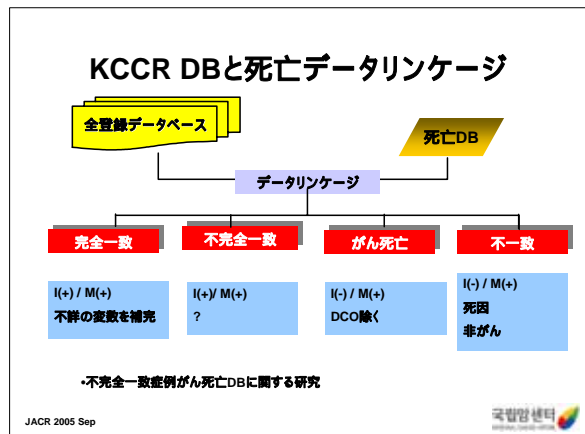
KCCR DBと死亡データリンケージ

全登録データベース

死亡DB

データリンケージ

完全一致

不完全一致

がん死亡

不一致

I(+) / M(+)
不詳の変数を補完

I(+)/ M(+)
?

I(-) / M(+)
DCO除く

I(-) / M(+)
死因
非がん

•不完全一致症例がん死亡DBに関する研究

JACR 2005 Sep

국립암센터